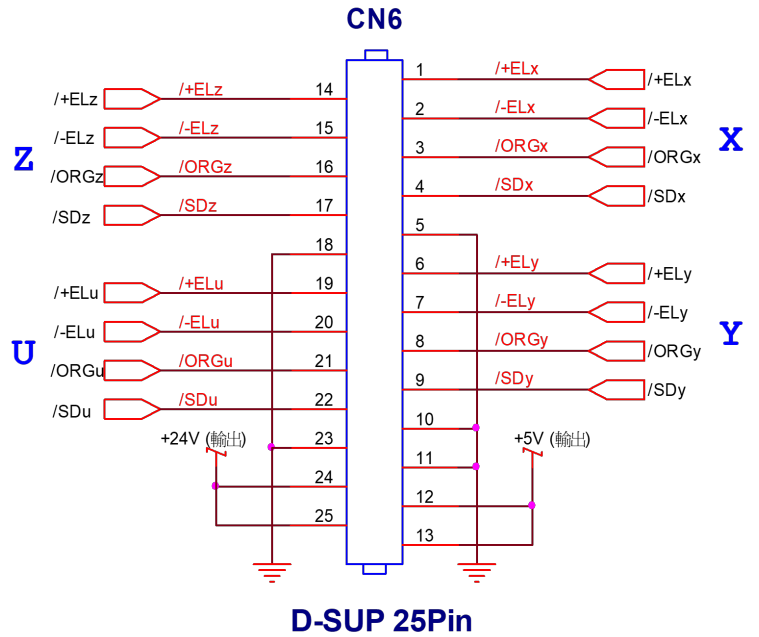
CN6

Z

/+ELz
/+ELz
14

/-ELz
/-ELz
15

/ORGz
/ORGz
16

/SDz
/SDz
17

18

U

/+ELu
/+ELu
19

/-ELu
/-ELu
20

/ORGu
/ORGu
21

/SDu
/SDu
22

+24V (輸出)
23

24

25

1
/+ELx
/+ELx

2
/-ELx
/-ELx

3
/ORGx
/ORGx

4
/SDx
/SDx

X

5

6
/+ELy
/+ELy

7
/-ELy
/-ELy

8
/ORGy
/ORGy

9
/SDy
/SDy

Y

10

+5V (輸出)
11

12

13

D-SUP 25Pin